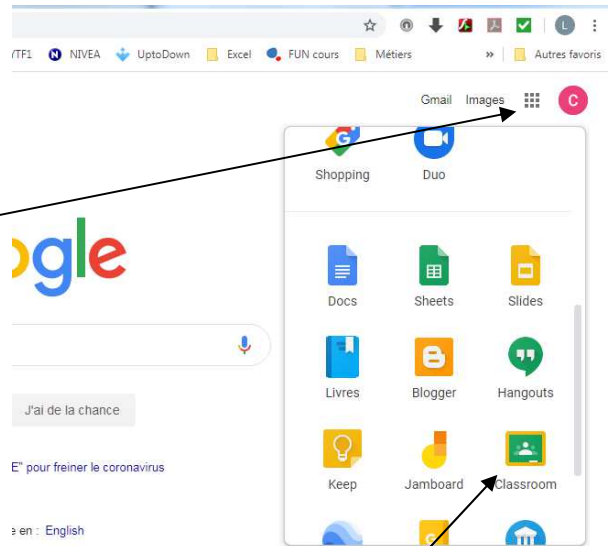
TF1 NIVEA UptoDown Excel FUN cours Métiers » Autres favoris

L

Gmail Images C

Shopping Duo

ogle

Docs Sheets Slides

Livres Blogger Hangouts

J'ai de la chance

E" pour freiner le coronavirus

Keep Jamboard Classroom

e en : English